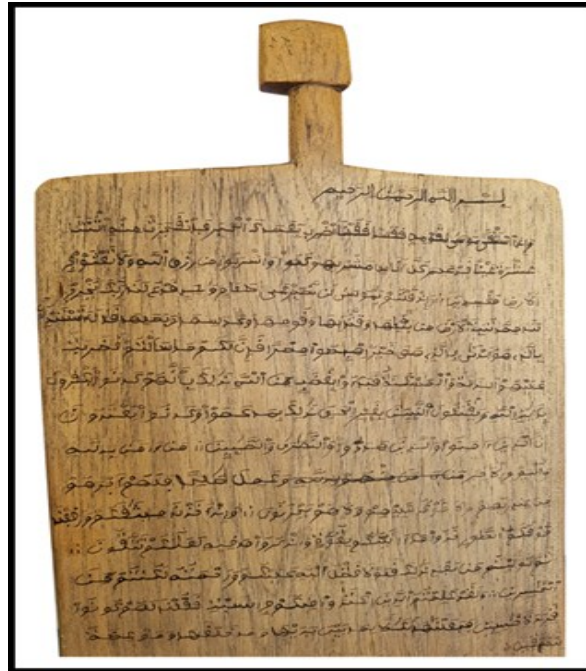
بسم الله الرحمن الرحيم

وإذ استسقى موسى لقومه فقلنا اضرب بعصاك الحجر فانفجرت منه اثنتا عشرة عينا قد علم كل أناس مشربهم كلوا واشربوا من رزق الله ولا تعثوا في الأرض مفسدين وإذ قلتم يا موسى لن نصبر على طعام واحد فادع لنا ربك يخرج لنا مما تنبت الأرض من بقلها وقثائها وفومها وعدسها وبصلها قال أتستبدلون الذي هو أدنى بالذي هو خير اهبطوا مصرا فإن لكم ما سألتم وضربت عليهم الذلة والمسكنة وباءو بغضب من الله ذلك بأنهم كانوا يكفرون بآيات الله ويقتلون النبيين بغير الحق ذلك بما عصوا وكانوا يعتدون إن الذين آمنوا والذين هادوا والنصارى والصابئين من آمن بالله واليوم الآخر وعمل صالحا فلهم أجرهم عند ربهم ولا خوف عليهم ولا هم يحزنون وإذ أخذنا ميثاقكم ورفعنا فوقكم الطور خذوا ما آتيناكم بقوة واذكروا ما فيه لعلكم تتقون ثم توليتم من بعد ذلك فلولا فضل الله عليكم ورحمته لكنتم من الخاسرين ولقد علمتم الذين اعتدوا منكم في السبت فقلنا لهم كونوا قردة خاسئين فجعلناها نكالا لما بين يديها وما خلفها وموعظة للمتقين